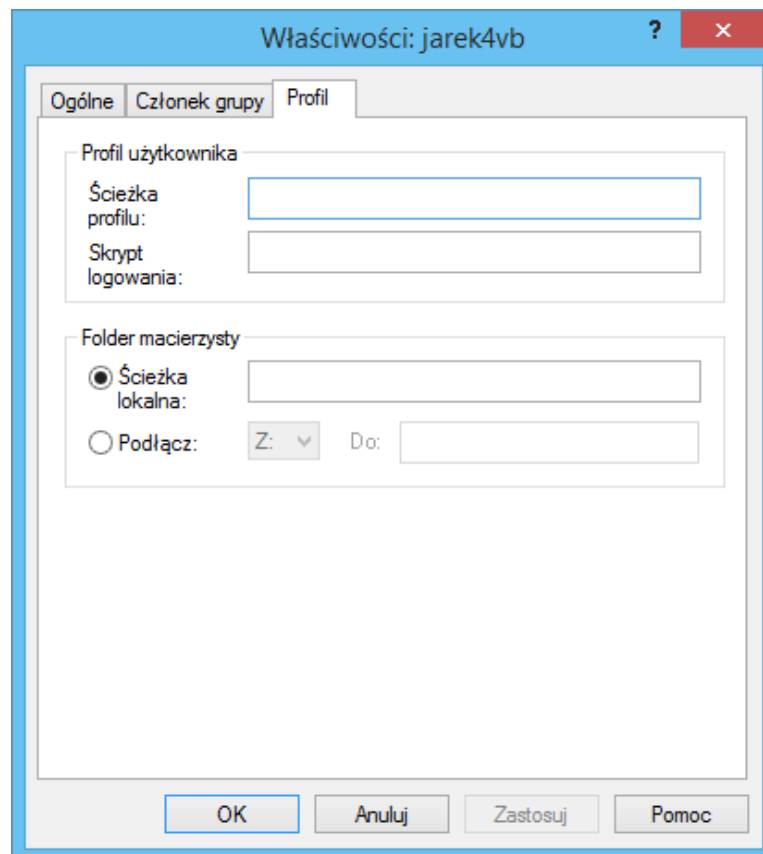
Właściwości: jarek4vb

?

×

Ogólne

Członek grupy

Profil

Profil użytkownika

Ścieżka profilu:

Skrypt logowania:

Folder macierzysty

Ścieżka lokalna:

Podłącz:

Z:

Do:

OK

Anuluj

Zastosuj

Pomoc